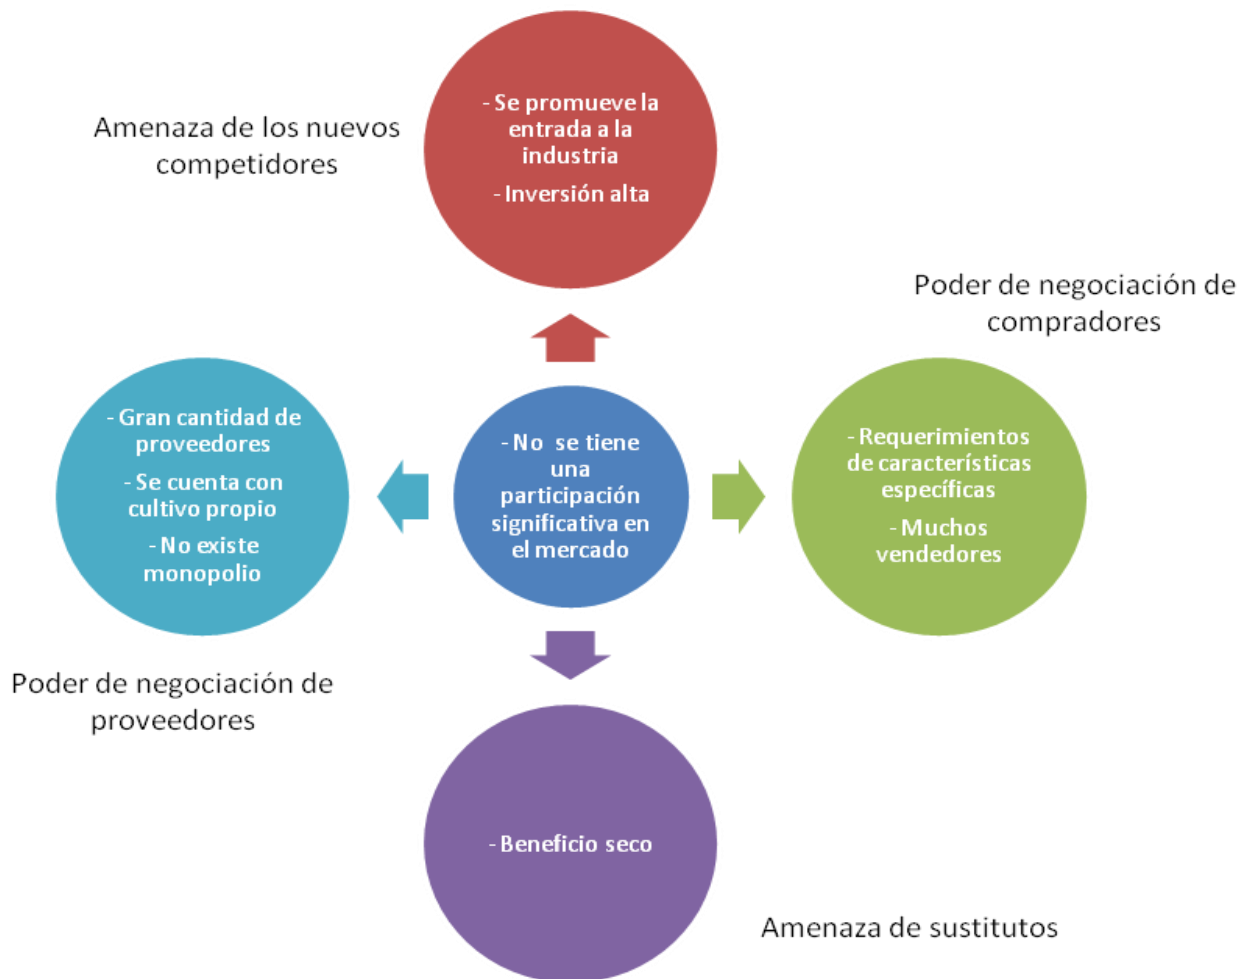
Amenaza de los nuevos competidores

- Se promueve la entrada a la industria

- Inversión alta

Poder de negociación de compradores

- Gran cantidad de proveedores

- Se cuenta con cultivo propio

- No existe monopolio

- No se tiene una participación significativa en el mercado

- Requerimientos de características específicas

- Muchos vendedores

Poder de negociación de proveedores

- Beneficio seco

Amenaza de sustitutos